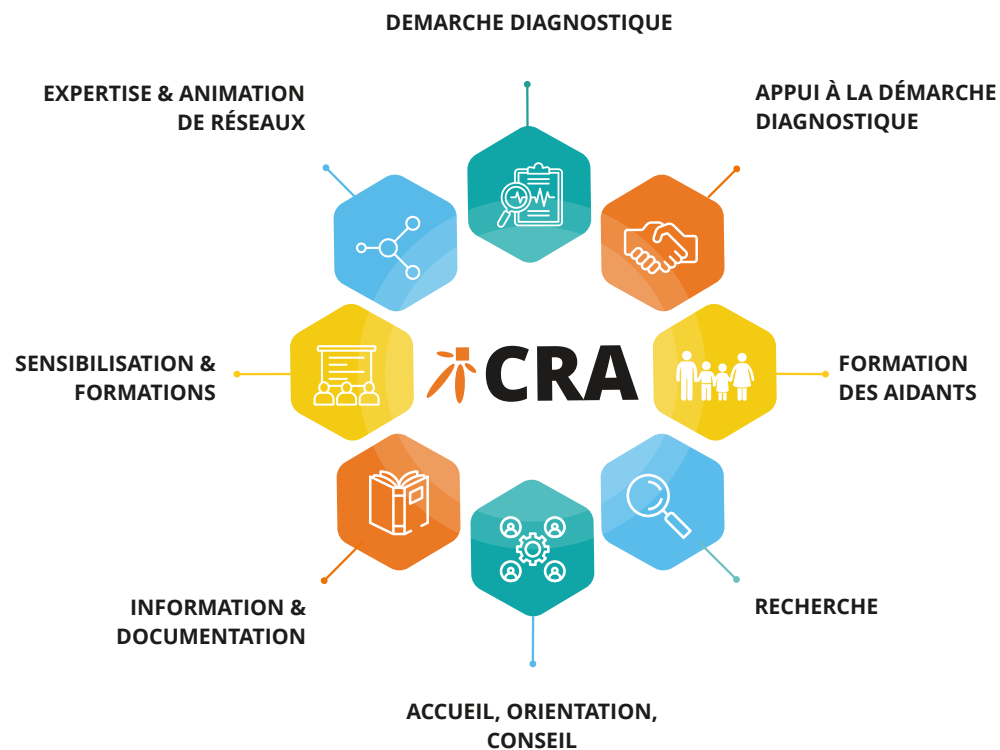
DEMARCHE DIAGNOSTIQUE

EXPERTISE & ANIMATION DE RÉSEAUX

APPUI À LA DÉMARCHE DIAGNOSTIQUE

CRA

SENSIBILISATION & FORMATIONS

FORMATION DES AIDANTS

INFORMATION & DOCUMENTATION

RECHERCHE

ACCUEIL, ORIENTATION, CONSEIL